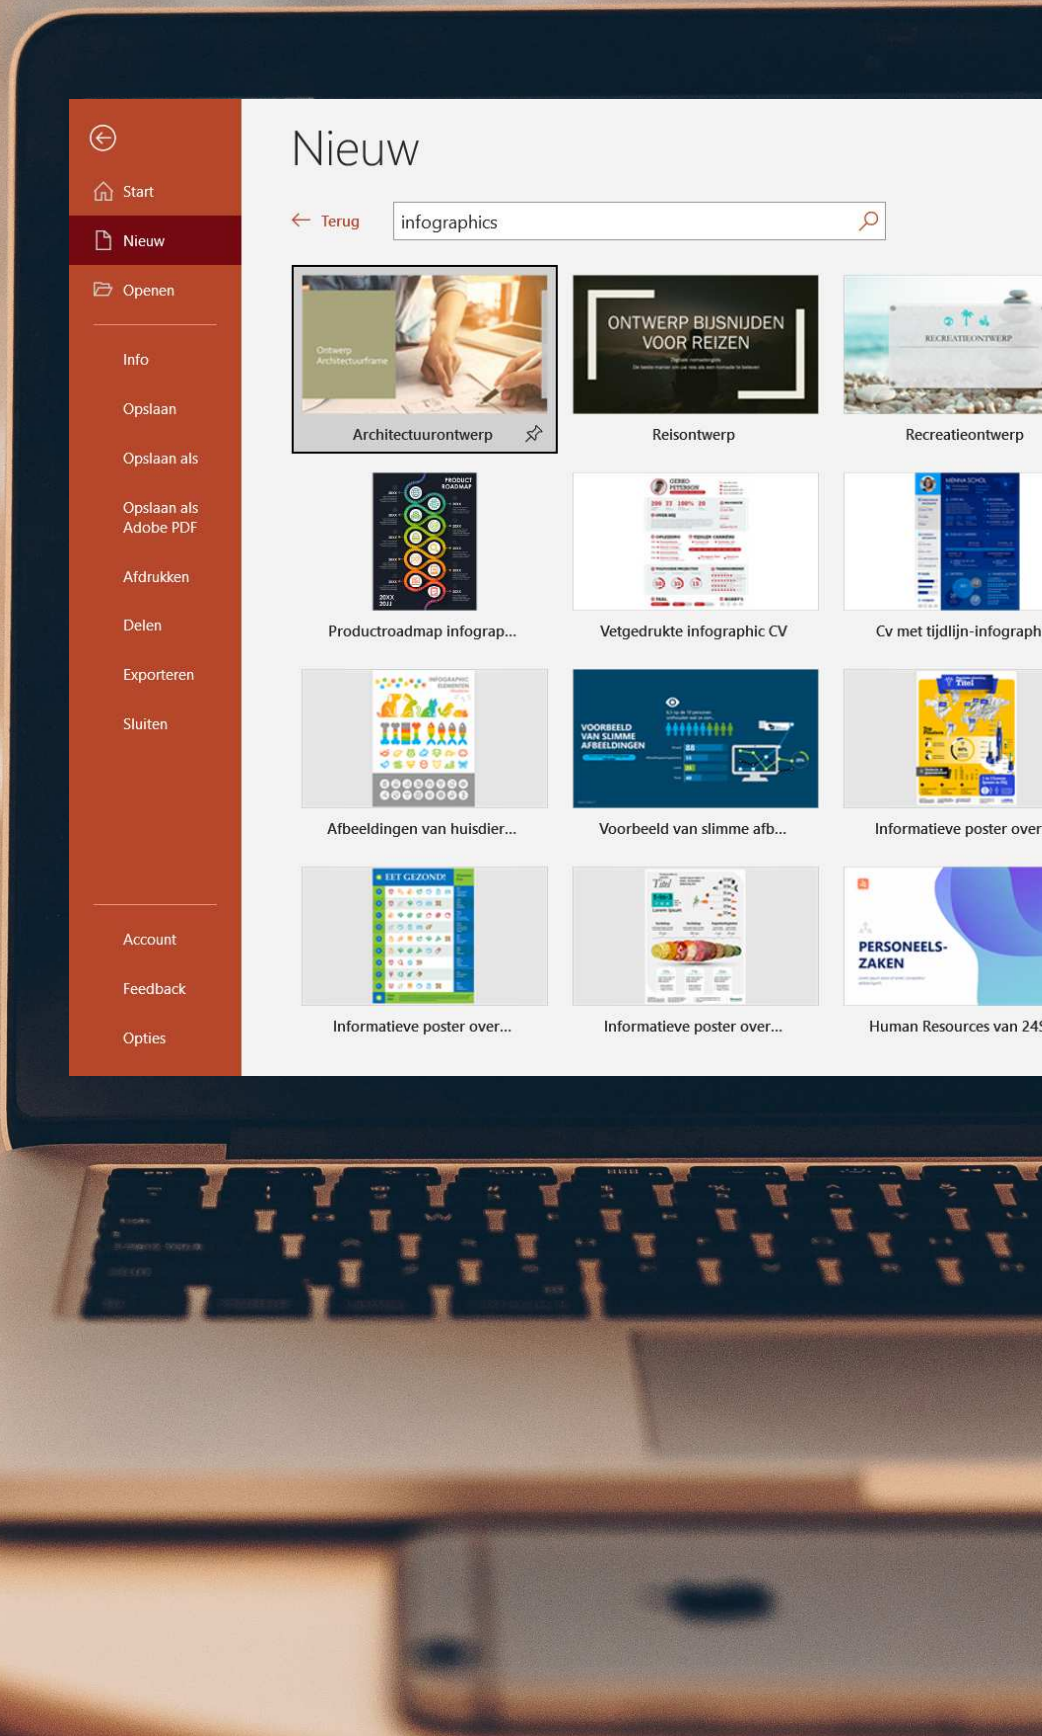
Start
Nieuw
Openen
Info
Opslaan
Opslaan als
Opslaan als Adobe PDF
Afdrukken
Delen
Exporteren
Sluiten
Account
Feedback
Opties

Nieuw

Terug
infographics

Ontwerp Architectuurframe
Architectuurontwerp

ONTWERP BIJSNIJDEN VOOR REIZEN
Reisontwerp

RECREATIEONTWERP
Recreatieontwerp

PRODUCT ROADMAP
Productroadmap infograp...

Vetgedrukte infographic CV

Cv met tijdlijn-infograph

INFOGRAPHIC ELEMENTEN
Afbeeldingen van huisdier...

VOORBEELD VAN SLIMME AFBEELDINGEN
Voorbeeld van slimme afb...

Titel
Informatieve poster over

EET GEZOND!
Informatieve poster over...

Titel
Informatieve poster over...

PERSONEELS-ZAKEN
Human Resources van 24